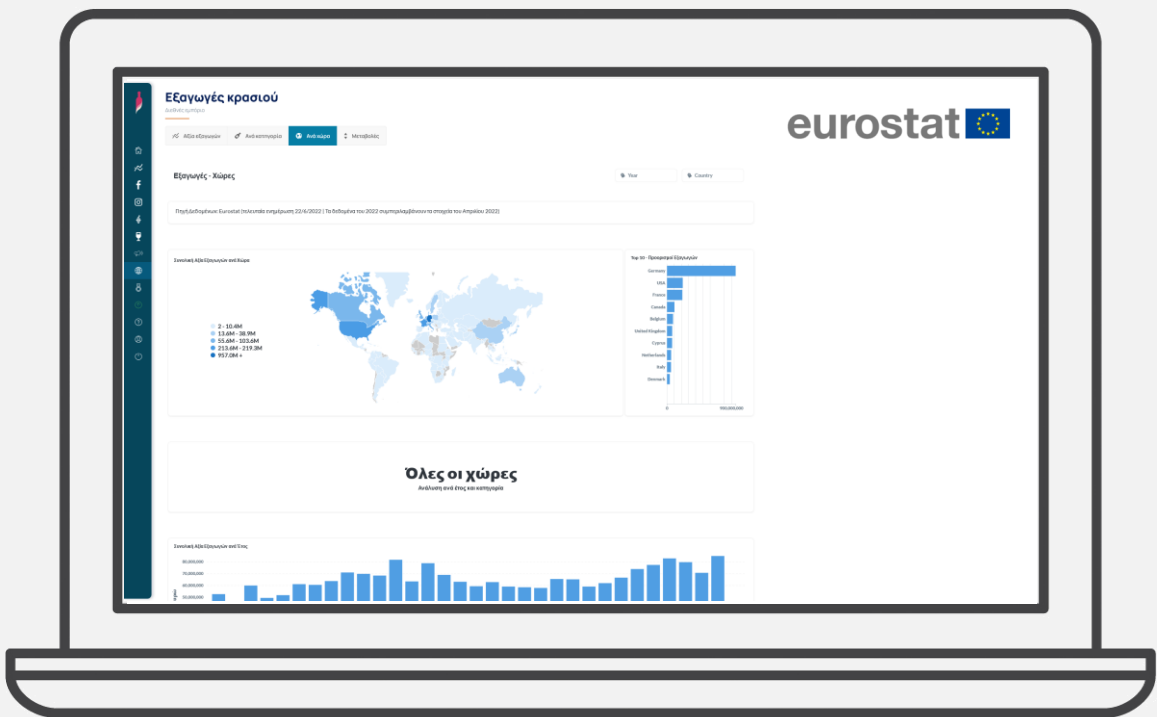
Εξαγωγές κρασιού
Διεθνές εμπόριο

Αξία εξαγωγών | Ανά κατηγορία | Ανά χώρα | Μεταβολές

eurostat

Εξαγωγές - Χώρες

Year | Country

Πηγή Δεδομένων: Eurostat (τελευταία ενημέρωση 22/6/2022 | Τα δεδομένα του 2022 συμπεριλαμβάνουν τα στοιχεία του Απριλίου 2022)

Συνολική Αξία Εξαγωγών ανά Χώρα

2 - 10.4M
13.6M - 38.9M
55.6M - 103.6M
213.6M - 219.3M
957.0M +

Top 10 - Προορισμοί Εξαγωγών

Germany
USA
France
Canada
Belgium
United Kingdom
Cyprus
Netherlands
Italy
Denmark

0
900,000,000

Όλες οι χώρες
Ανάλυση ανά έτος και κατηγορία

Συνολική Αξία Εξαγωγών ανά Έτος

80,000,000
60,000,000
40,000,000
20,000,000